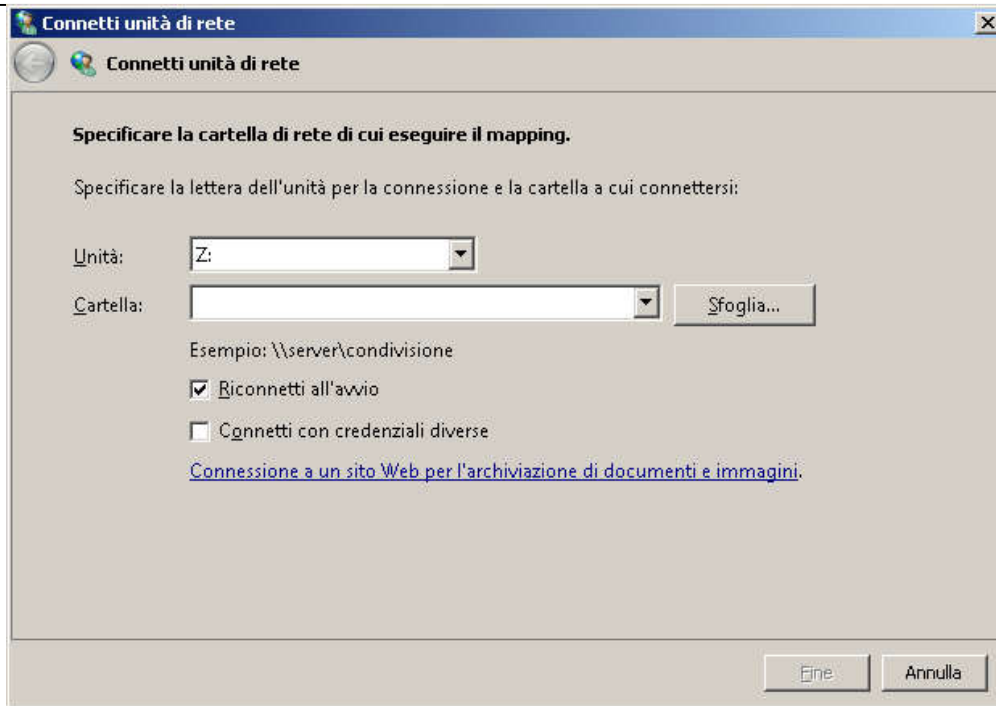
Connetti unità di rete

Connetti unità di rete

Specificare la cartella di rete di cui eseguire il mapping.

Specificare la lettera dell'unità per la connessione e la cartella a cui connettersi:

Unità: Z:

Cartella:

Sfoglia...

Esempio: \\server\condivisione

☑ Riconnetti all'avvio

☐ Connetti con credenziali diverse

Connessione a un sito Web per l'archiviazione di documenti e immagini.

Fine

Annulla